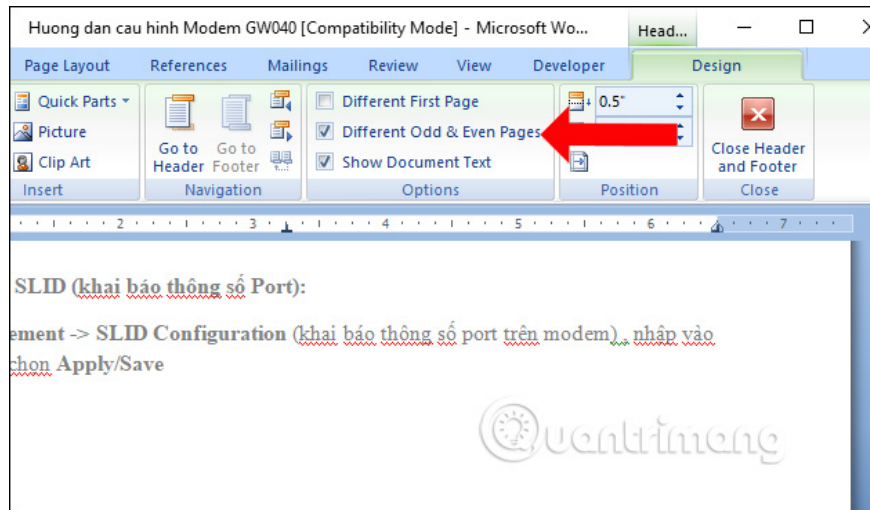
Huong dan cau hinh Modem GW040 [Compatibility Mode] - Microsoft Wo...

Head...

Page Layout References Mailings Review View Developer Design

Quick Parts
Picture
Clip Art
Insert

Go to Header
Go to Footer
Navigation

Different First Page
Different Odd & Even Pages
Show Document Text
Options

0.5"
Position

Close Header and Footer
Close

2 3 4 5 6 7

SLID (khai báo thông số Port):

ement -> SLID Configuration (khai báo thông số port trên modem), nhập vào
chon Apply/Save

quantrimang